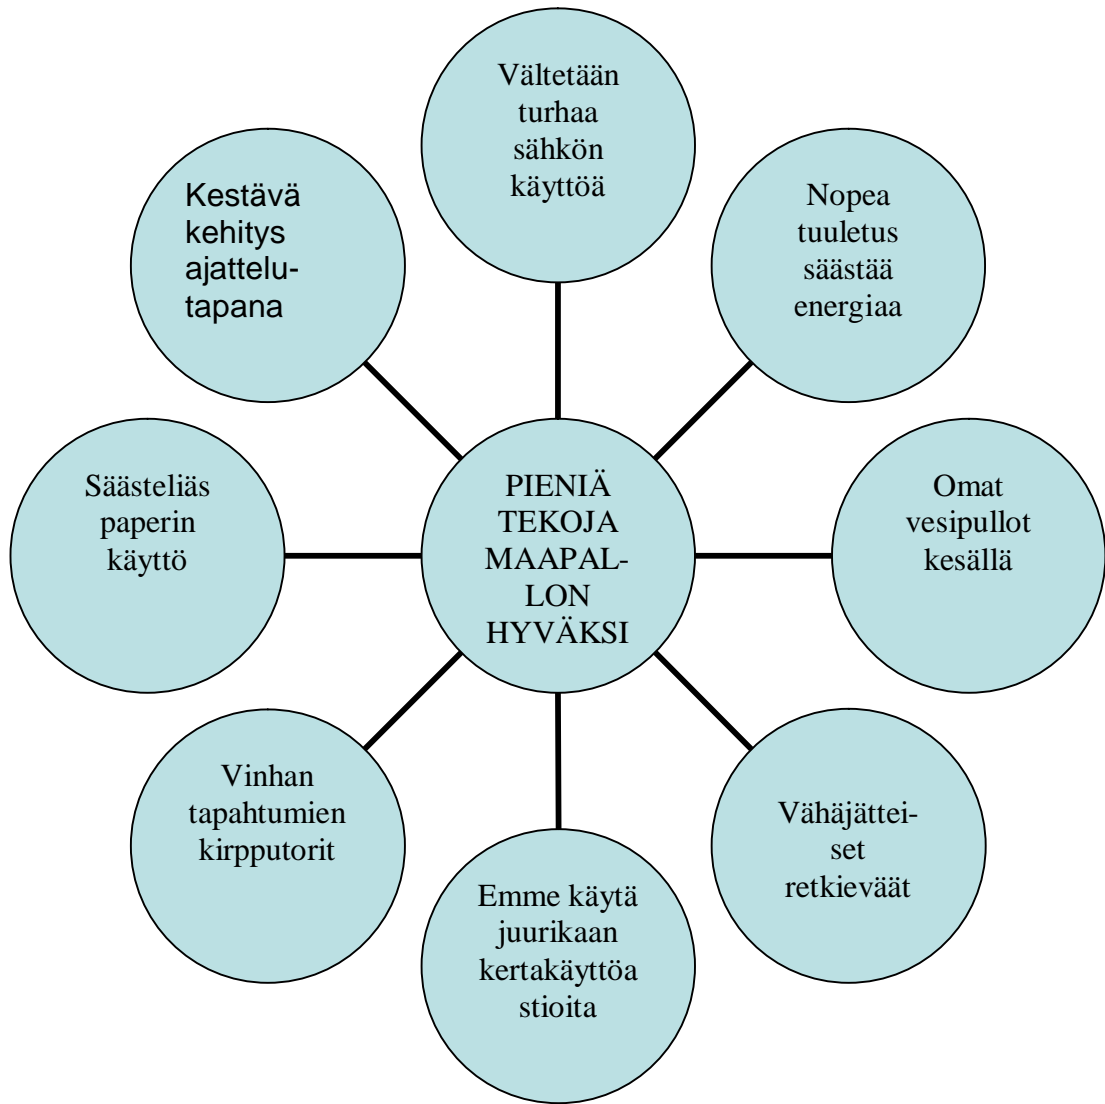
PIENIÄ TEKOJA MAAPALLON HYVÄKSI

Vältetään turhaa sähkön käyttöä

Nopea tuuletus säästää energiaa

Omat vesipullot kesällä

Vähäjätteiset retkieväät

Emme käytä juurikaan kertakäyttöastioita

Vinhan tapahtumien kirpputorit

Säästeliäs paperin käyttö

Kestävä kehitys ajattelutapana